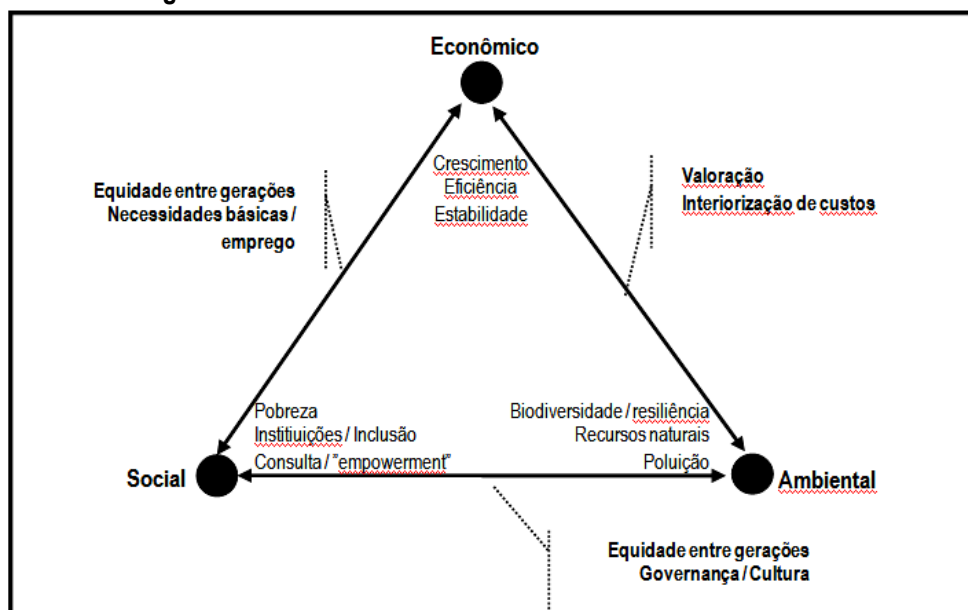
Econômico

Crescimento
Eficiência
Estabilidade

Equidade entre gerações
Necessidades básicas / emprego

Valoração
Interiorização de custos

Pobreza
Instituições / Inclusão
Consulta / "empowerment"

Biodiversidade / resiliência
Recursos naturais
Poluição

Social

Ambiental

Equidade entre gerações
Governança / Cultura